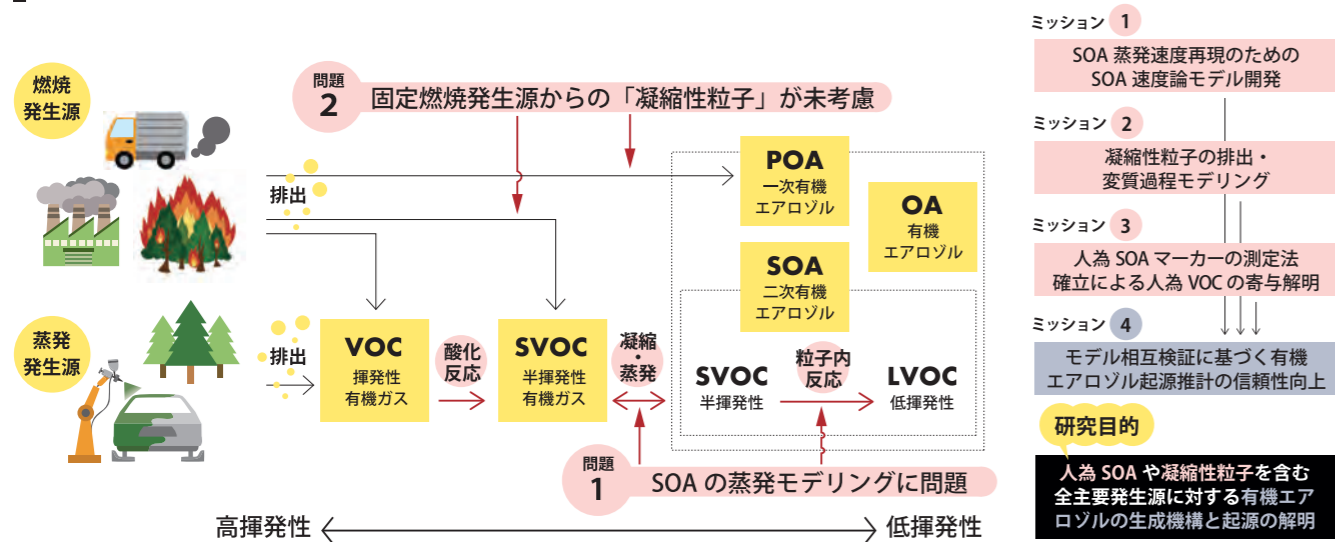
燃焼
発生源

問題
2
固定燃焼発生源からの「凝縮性粒子」が未考慮

排出

POA
一次有機
エアロゾル

OA
有機
エアロゾル

SOA
二次有機
エアロゾル

蒸発
発生源

排出

VOC
揮発性
有機ガス

酸化
反応

SVOC
半揮発性
有機ガス

凝縮
・
蒸発

SVOC
半揮発性

粒子内
反応

LVOC
低揮発性

問題
1
SOA の蒸発モデリングに問題

高揮発性
低揮発性

ミッション 1
SOA 蒸発速度再現のための
SOA 速度論モデル開発

ミッション 2
凝縮性粒子の排出・
変質過程モデリング

ミッション 3
人為 SOA マーカーの測定法
確立による人為 VOC の寄与解明

ミッション 4
モデル相互検証に基づく有機
エアロゾル起源推計の信頼性向上

研究目的
人為 SOA や凝縮性粒子を含む
全主要発生源に対する有機エア
ロゾルの生成機構と起源の解明